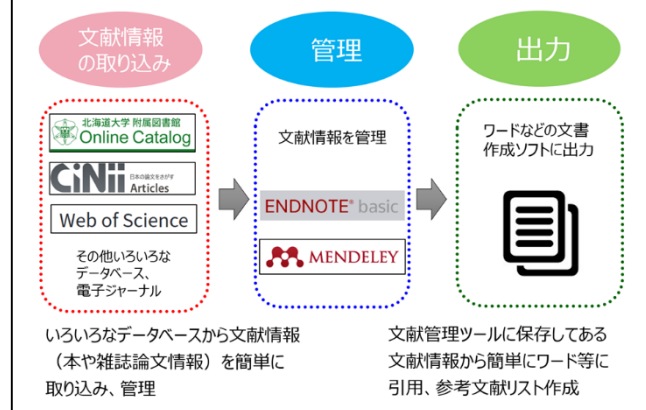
文献情報の取り込み

管理

出力

北海道大学 附属図書館
Online Catalog

CiNii
日本の論文をさがす
Articles

Web of Science

その他いろいろなデータベース、電子ジャーナル

文献情報を管理

ENDNOTE® basic

MENDELEY

ワードなどの文書作成ソフトに出力

いろいろなデータベースから文献情報（本や雑誌論文情報）を簡単に取り込み、管理

文献管理ツールに保存してある文献情報から簡単にワード等に引用、参考文献リスト作成